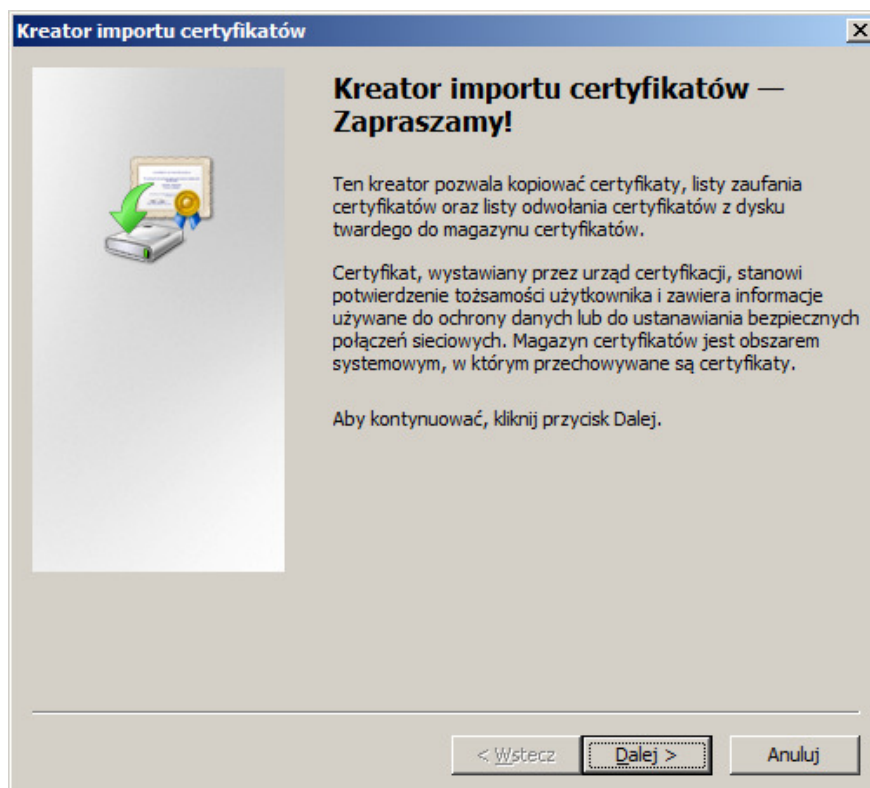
Kreator importu certyfikatów

×

Kreator importu certyfikatów — Zapraszamy!

Ten kreator pozwala kopiować certyfikaty, listy zaufania certyfikatów oraz listy odwołania certyfikatów z dysku twardego do magazynu certyfikatów.

Certyfikat, wystawiany przez urząd certyfikacji, stanowi potwierdzenie tożsamości użytkownika i zawiera informacje używane do ochrony danych lub do ustanawiania bezpiecznych połączeń sieciowych. Magazyn certyfikatów jest obszarem systemowym, w którym przechowywane są certyfikaty.

Aby kontynuować, kliknij przycisk Dalej.

< Wstecz

Dalej >

Anuluj